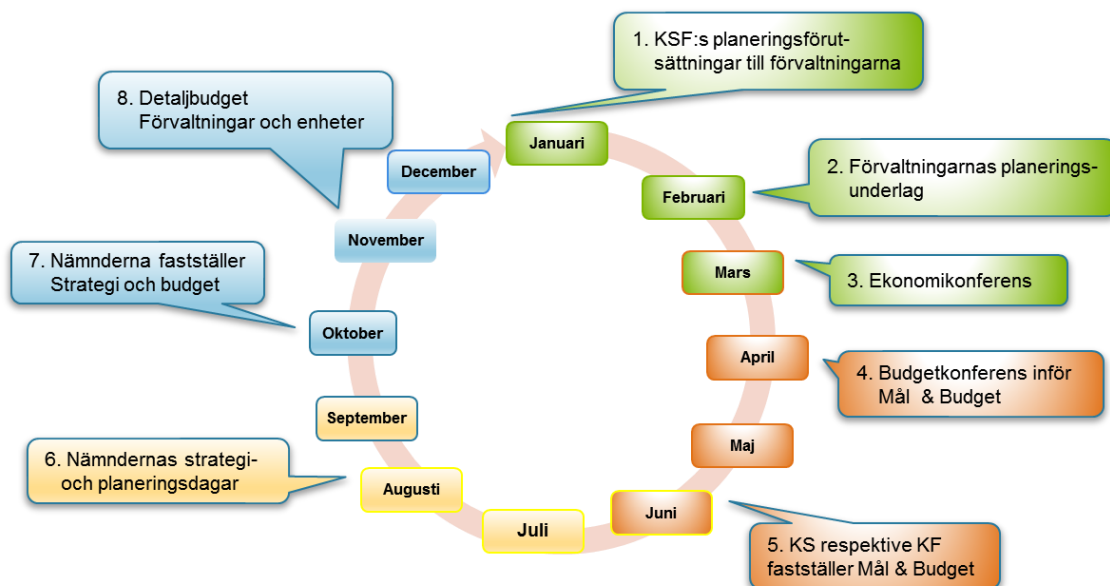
1. KSF:s planeringsförutsättningar till förvaltningarna

Januari

2. Förvaltningarnas planeringsunderlag

Februari

Mars

3. Ekonomikonferens

April

4. Budgetkonferens inför Mål & Budget

Maj

Juni

5. KS respektive KF fastställer Mål & Budget

Juli

Augusti

6. Nämndernas strategi- och planeringsdagar

September

Oktober

7. Nämnderna fastställer Strategi och budget

November

December

8. Detaljbudget Förvaltningar och enheter